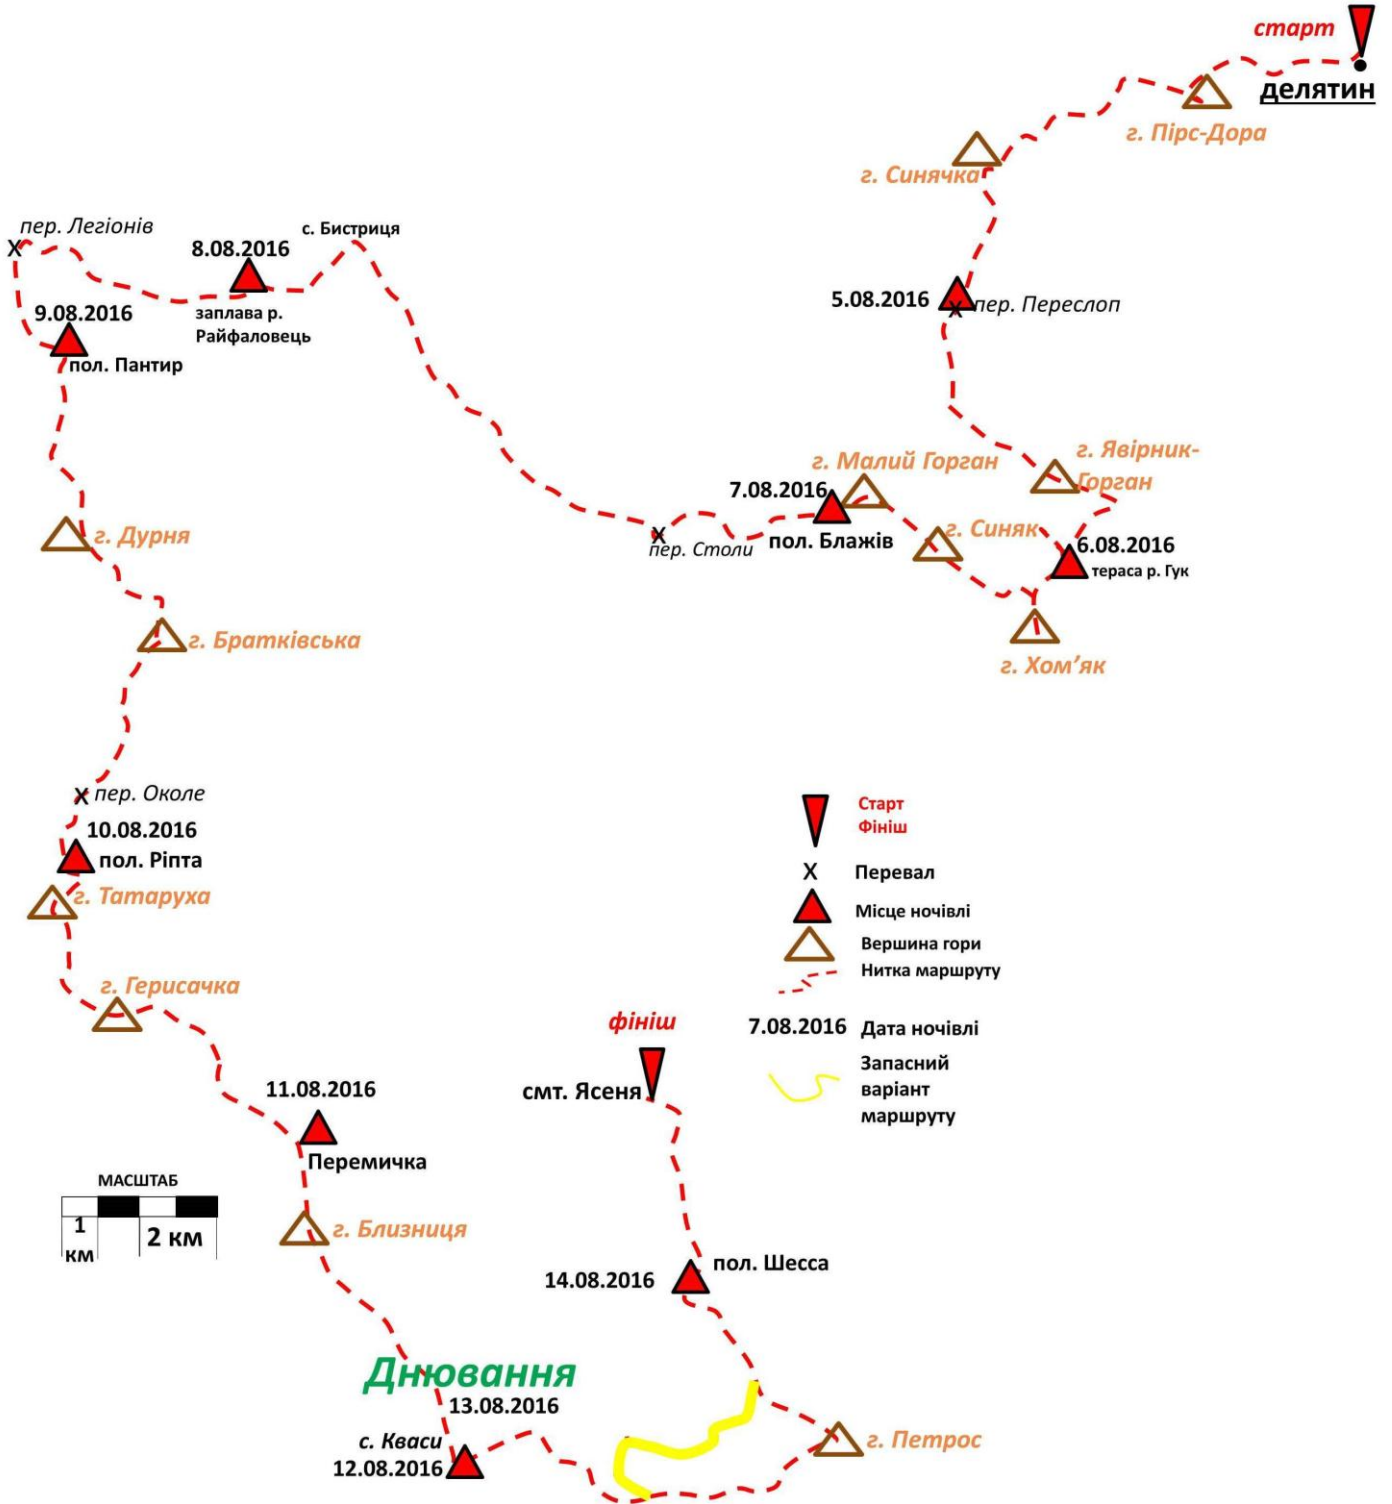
старт
делятин
г. Пірс-Дора
г. Синячка
пер. Легіонів
8.08.2016
с. Бистриця
9.08.2016
заплава р. Райфаловець
пол. Пантир
5.08.2016
пер. Переслоп
г. Малий Горган
г. Явірник-Горган
7.08.2016
г. Дурня
пер. Столи
пол. Блажів
г. Синяк
6.08.2016
тераса р. Гук
г. Братківська
г. Хом'як
пер. Околе
10.08.2016
пол. Ріпта
г. Татаруха
Старт
Фініш
Перевал
Місце ночівлі
Вершина гори
Нитка маршруту
г. Герисачка
фініш
7.08.2016 Дата ночівлі
11.08.2016
смт. Ясеня
Запасний варіант маршруту
Перемичка
МАСШТАБ
1 км
2 км
г. Близниця
пол. Шесса
14.08.2016
Днювання
13.08.2016
с. Кваси
12.08.2016
г. Петрос